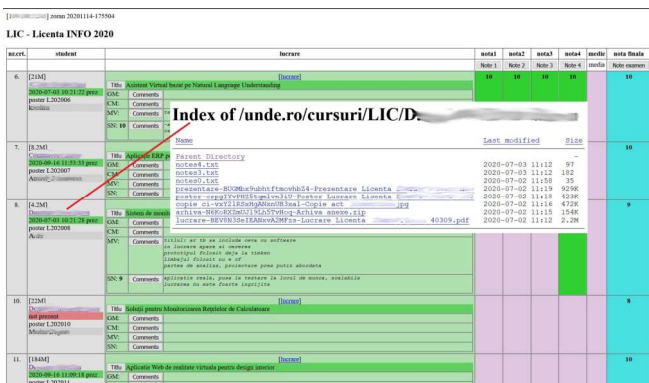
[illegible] zsmm 20201114-175504

LIC - Licenta INFO 2020

| nr.crt. | student | lucrare | nota1 | nota2 | nota3 | nota4 | medie | nota finala |
|---|---|---|---|---|---|---|---|---|
| | | | Note 1 | Note 2 | Note 3 | Note 4 | media | Note examen |
| 6. | [21M] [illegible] 2020-07-03 10:21:52 prez poster L202006 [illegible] | [lucrare] Titlu Asistent Virtual bazat pe Natural Language Understanding GM: Comments CM: Comments MV: Comments SN: 10 Comments | 10 | 10 | 10 | 10 | | 10 |
| 7. | [8.2M] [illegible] 2020-09-16 11:53:33 prez poster L202007 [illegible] | Titlu Aplicatie ERP p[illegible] GM: Comments CM: Comments MV: Comments SN: Comments | | | | | | 10 |
| 8. | [4.2M] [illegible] 2020-07-03 10:21:28 prez poster L202008 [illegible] | Titlu Sistem de monit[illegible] GM: Comments CM: Comments MV: Comments Titlul ar tb sa include ceva cu software cu lucrare spare si vexzrez prototipul folosit doja la tinken limbajul folosit nu e c# partea de analiza, proiectare prea putin abordata SN: 9 Comments aplicatie reala, pune la vedere la locul de munca, scalabile lucrarea nu este foarte inspirate | | | | | | 9 |
| 10. | [22M] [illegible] not present poster L202010 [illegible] | [lucrare] Titlu Solutii pentru Monitorizarea Retelelor de Calculatoare GM: Comments CM: Comments MV: Comments SN: Comments | | | | | | 8 |
| 11. | [184M] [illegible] 2020-09-16 11:09:18 prez poster L2020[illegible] | [lucrare] Titlu Aplicatie Web de realitate virtuala pentru design interior GM: Comments | | | | | | 10 |

Index of /unde.ro/cursuri/LIC/D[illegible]

| Name | Last modified | Size |
|---|---|---|
| Parent Directory | | - |
| notes4.txt | 2020-07-03 11:12 | 97 |
| notes3.txt | 2020-07-03 11:12 | 182 |
| notes0.txt | 2020-07-02 11:58 | 35 |
| prezentare-BUGMhx9ubhtftmovhb24-Prezentare Licenta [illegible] | 2020-07-02 11:19 | 929K |
| poster-ozpgIYvPHI5tmlvnJiU-Poster Licenta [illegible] | 2020-07-02 11:18 | 433K |
| copie ci-vxY2lRSxNgANsnU83xal-Copie act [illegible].jpg | 2020-07-02 11:16 | 472K |
| arhiva-N6KoRX2mUJ19Lh5TvHoq-Arhiva anexe.zip | 2020-07-02 11:15 | 154K |
| lucrare-BEVSN38eIEANxAZMFzz-Lucrare Licenta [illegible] 40309.pdf | 2020-07-02 11:12 | 2.2M |